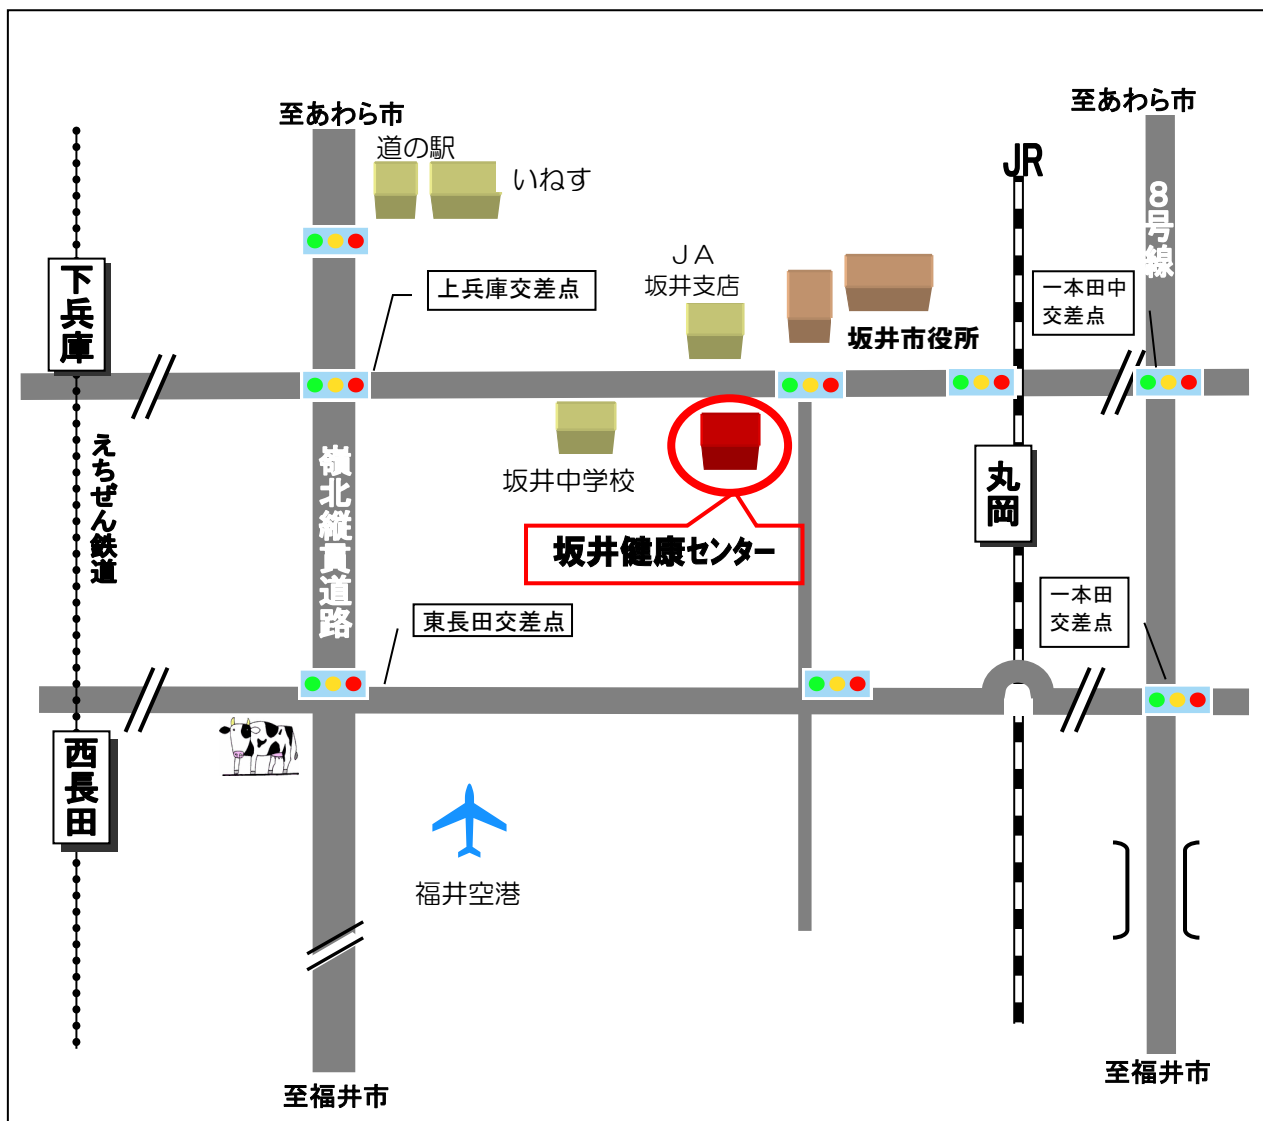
至あわら市

道の駅

いねす

至あわら市

JR

8号線

下兵庫

上兵庫交差点

JA
坂井支店

坂井市役所

一本田中
交差点

えちぜん鉄道

嶺北縦貫道路

坂井中学校

坂井健康センター

丸岡

東長田交差点

一本田
交差点

西長田

福井空港

至福井市

至福井市